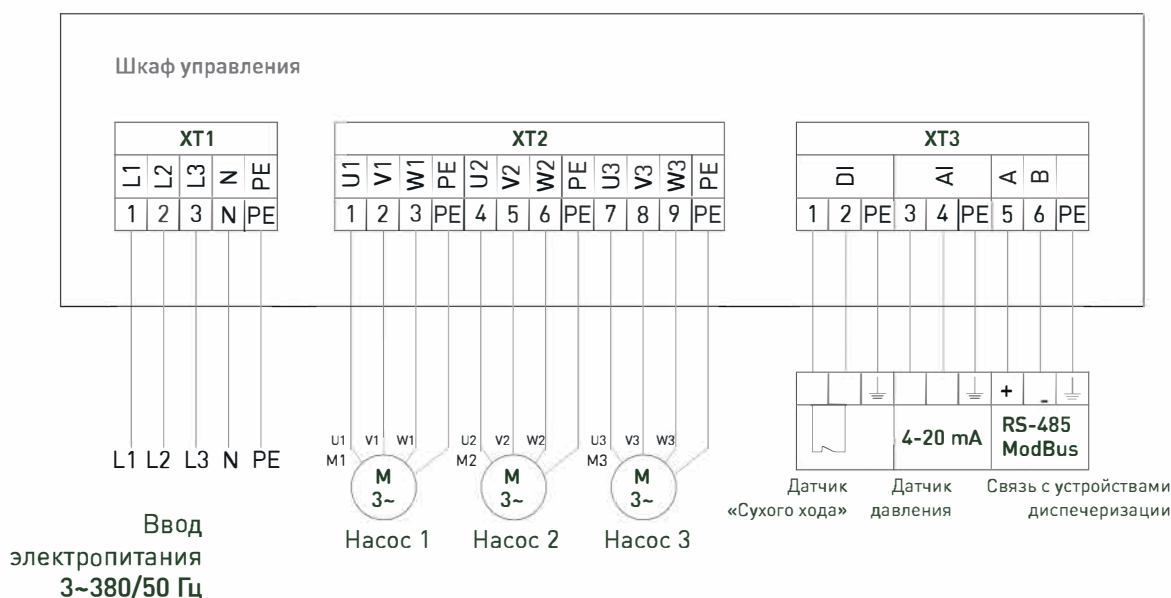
Шкаф управления

XT1

| L1 | L2 | L3 | N | PE |
|---|---|---|---|---|
| 1 | 2 | 3 | N | PE |

XT2

| U1 | V1 | W1 | PE | U2 | V2 | W2 | PE | U3 | V3 | W3 | PE |
|---|---|---|---|---|---|---|---|---|---|---|---|
| 1 | 2 | 3 | PE | 4 | 5 | 6 | PE | 7 | 8 | 9 | PE |

XT3

| DI | | | AI | | | A | B | |
|---|---|---|---|---|---|---|---|---|
| 1 | 2 | PE | 3 | 4 | PE | 5 | 6 | PE |

L1 L2 L3 N PE

Ввод электропитания 3~380/50 Гц

U1 V1 W1 M1 M 3~ Насос 1

U2 V2 W2 M2 M 3~ Насос 2

U3 V3 W3 M3 M 3~ Насос 3

+ -

4-20 mA

RS-485 ModBus

Датчик «Сухого хода»

Датчик давления

Связь с устройствами диспечеризации